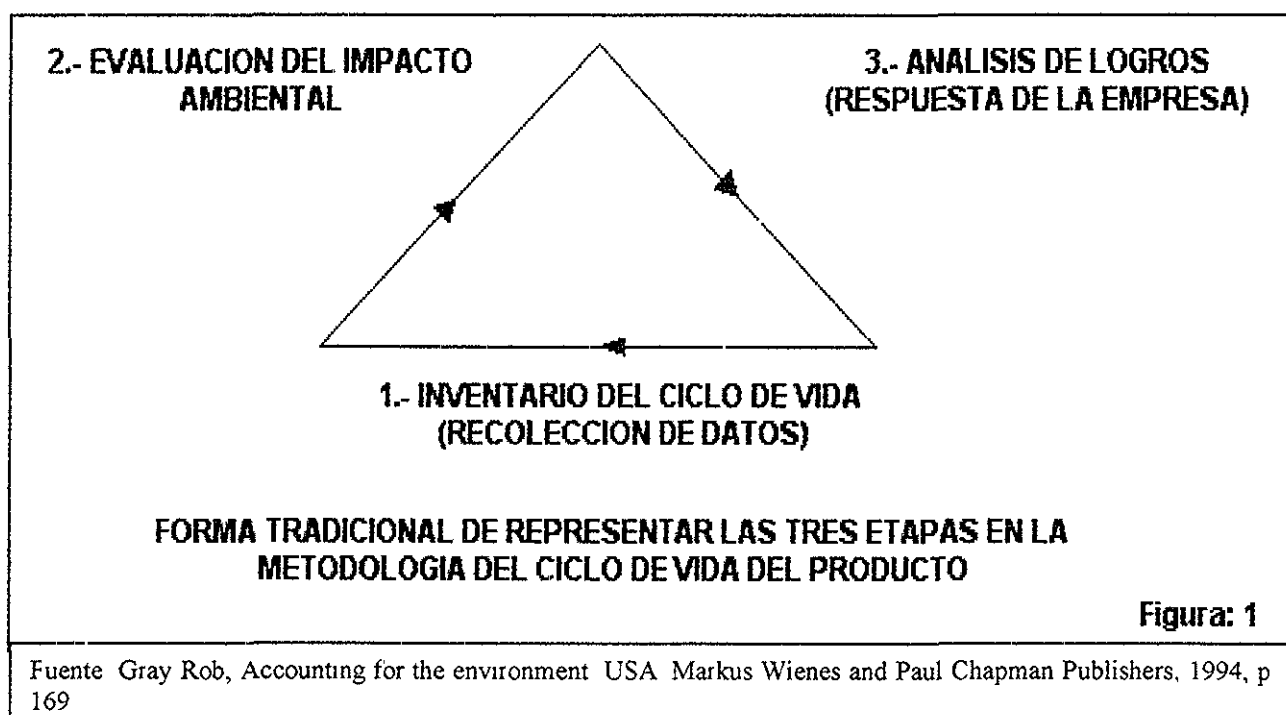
2.- EVALUACION DEL IMPACTO AMBIENTAL

3.- ANALISIS DE LOGROS (RESPUESTA DE LA EMPRESA)

1.- INVENTARIO DEL CICLO DE VIDA (RECOLECCION DE DATOS)

FORMA TRADICIONAL DE REPRESENTAR LAS TRES ETAPAS EN LA METODOLOGIA DEL CICLO DE VIDA DEL PRODUCTO

Figura: 1

Fuente Gray Rob, Accountıng for the envıronment USA Markus Wienes and Paul Chapman Publishers, 1994, p 169